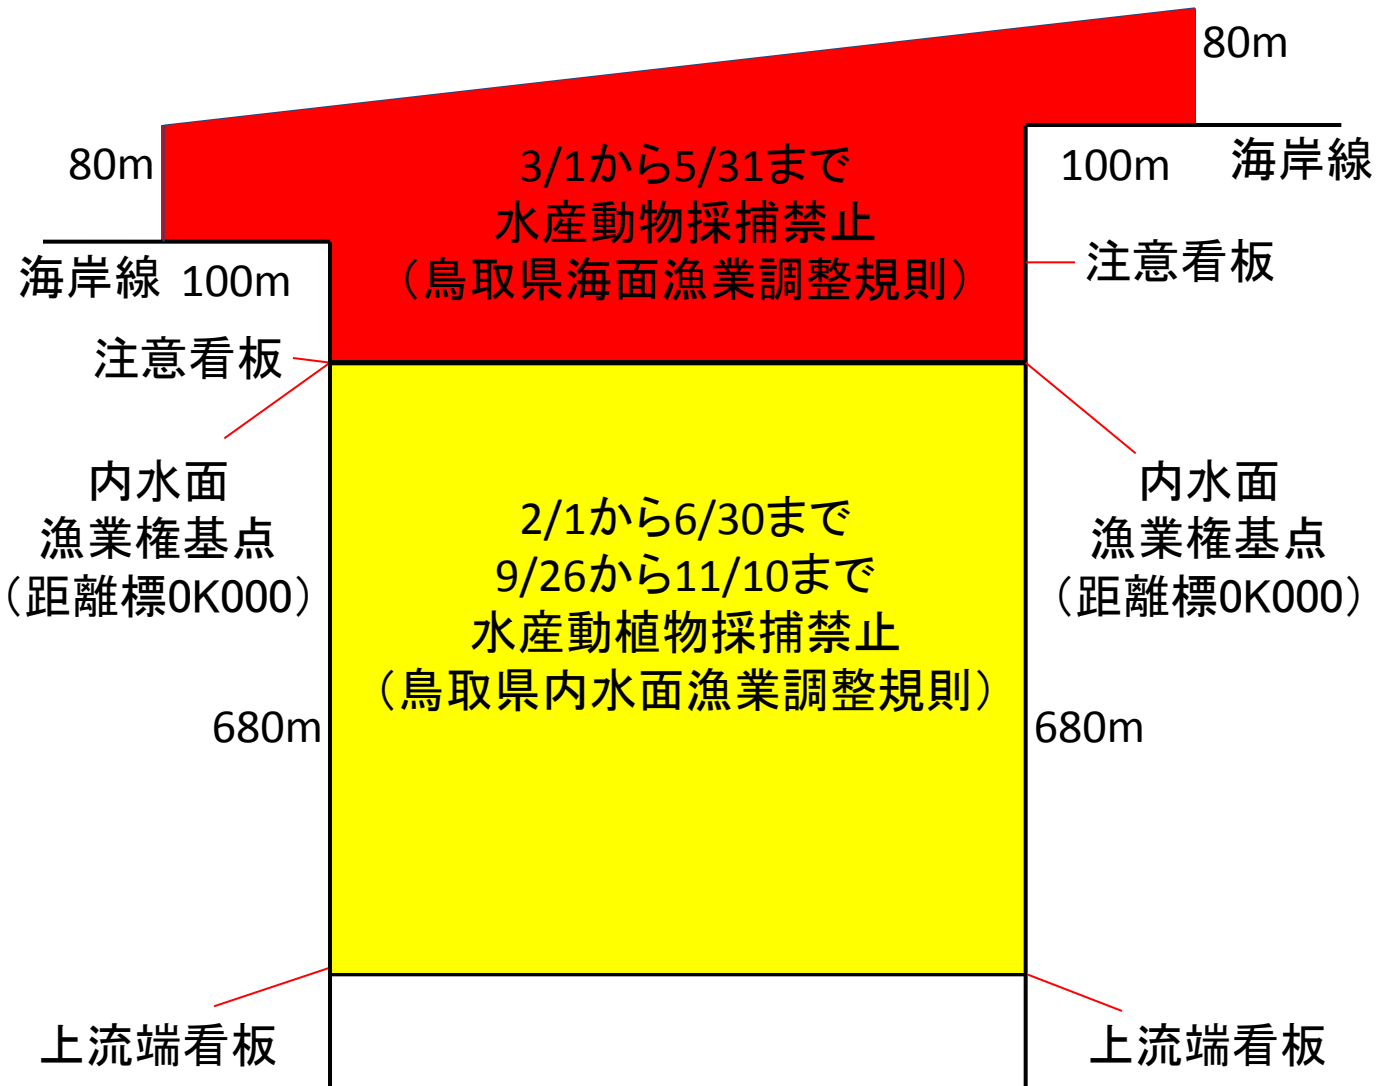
80m

80m

3/1から5/31まで
水産動物採捕禁止
（鳥取県海面漁業調整規則）

100m　海岸線

海岸線　100m

注意看板

注意看板

内水面
漁業権基点
（距離標0K000）

2/1から6/30まで
9/26から11/10まで
水産動植物採捕禁止
（鳥取県内水面漁業調整規則）

内水面
漁業権基点
（距離標0K000）

680m

680m

上流端看板

上流端看板